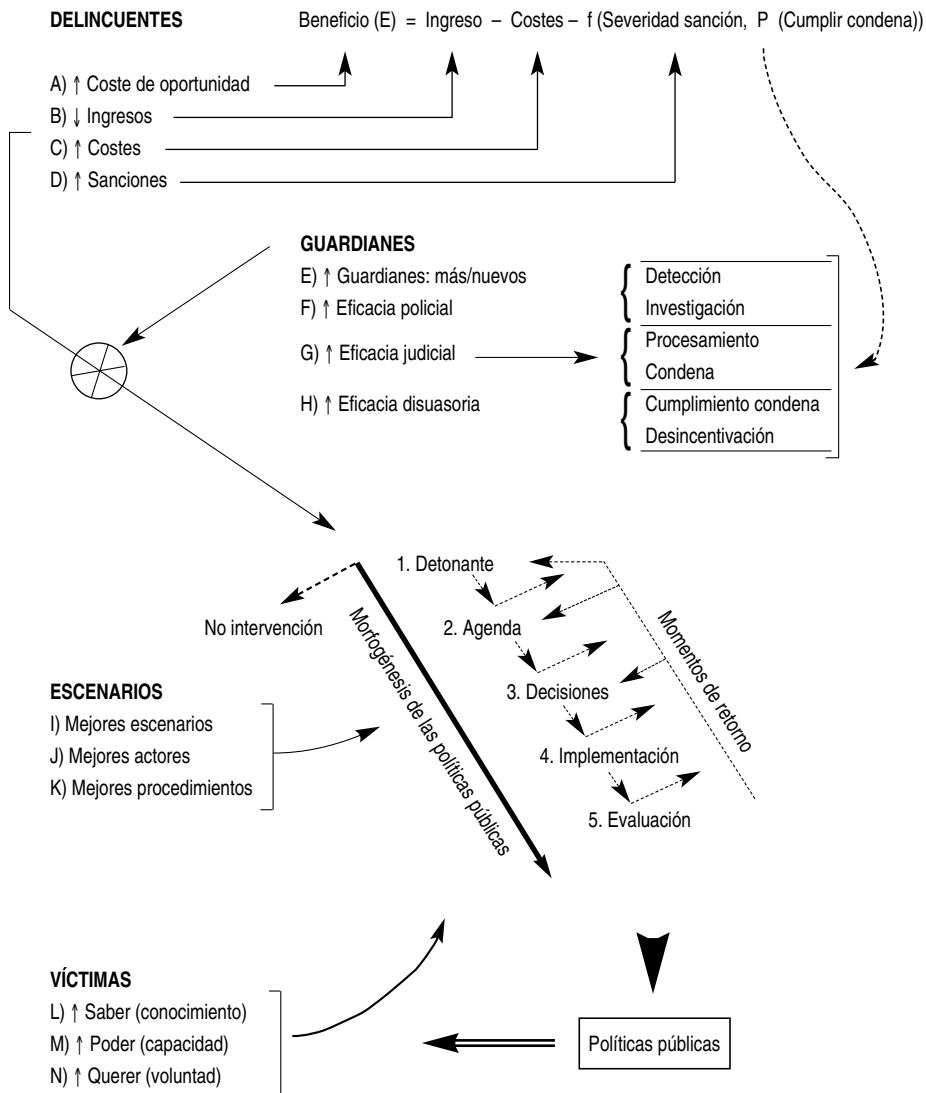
DELINCUENTES

Beneficio (E) = Ingreso – Costes – f (Severidad sanción, P (Cumplir condena))

A) ↑ Coste de oportunidad
B) ↓ Ingresos
C) ↑ Costes
D) ↑ Sanciones

GUARDIANES
E) ↑ Guardianes: más/nuevos
F) ↑ Eficacia policial
G) ↑ Eficacia judicial
H) ↑ Eficacia disuasoria

Detección
Investigación
Procesamiento
Condena
Cumplimiento condena
Desincentivación

No intervención

Morfogénesis de las políticas públicas

1. Detonante
2. Agenda
3. Decisiones
4. Implementación
5. Evaluación

Momentos de retorno

ESCENARIOS
I) Mejores escenarios
J) Mejores actores
K) Mejores procedimientos

VÍCTIMAS
L) ↑ Saber (conocimiento)
M) ↑ Poder (capacidad)
N) ↑ Querer (voluntad)

Políticas públicas